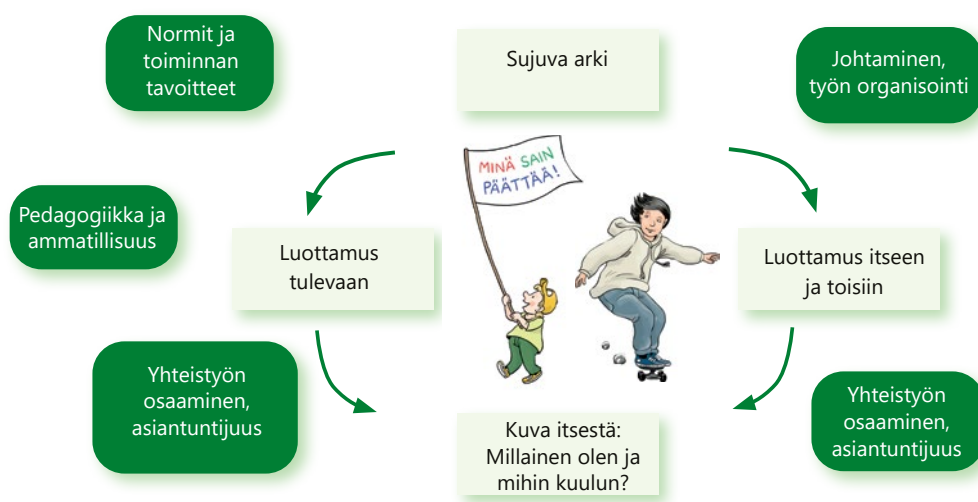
Normit ja toiminnan tavoitteet

Sujuva arki

Johtaminen, työn organisointi

MINÄ SAIN PÄÄTTÄÄ!

Pedagogiikka ja ammatillisuus

Luottamus tulevaan

Luottamus itseen ja toisiin

Yhteistyön osaaminen, asiantuntijuus

Yhteistyön osaaminen, asiantuntijuus

Kuva itsestä: Millainen olen ja mihin kuulun?